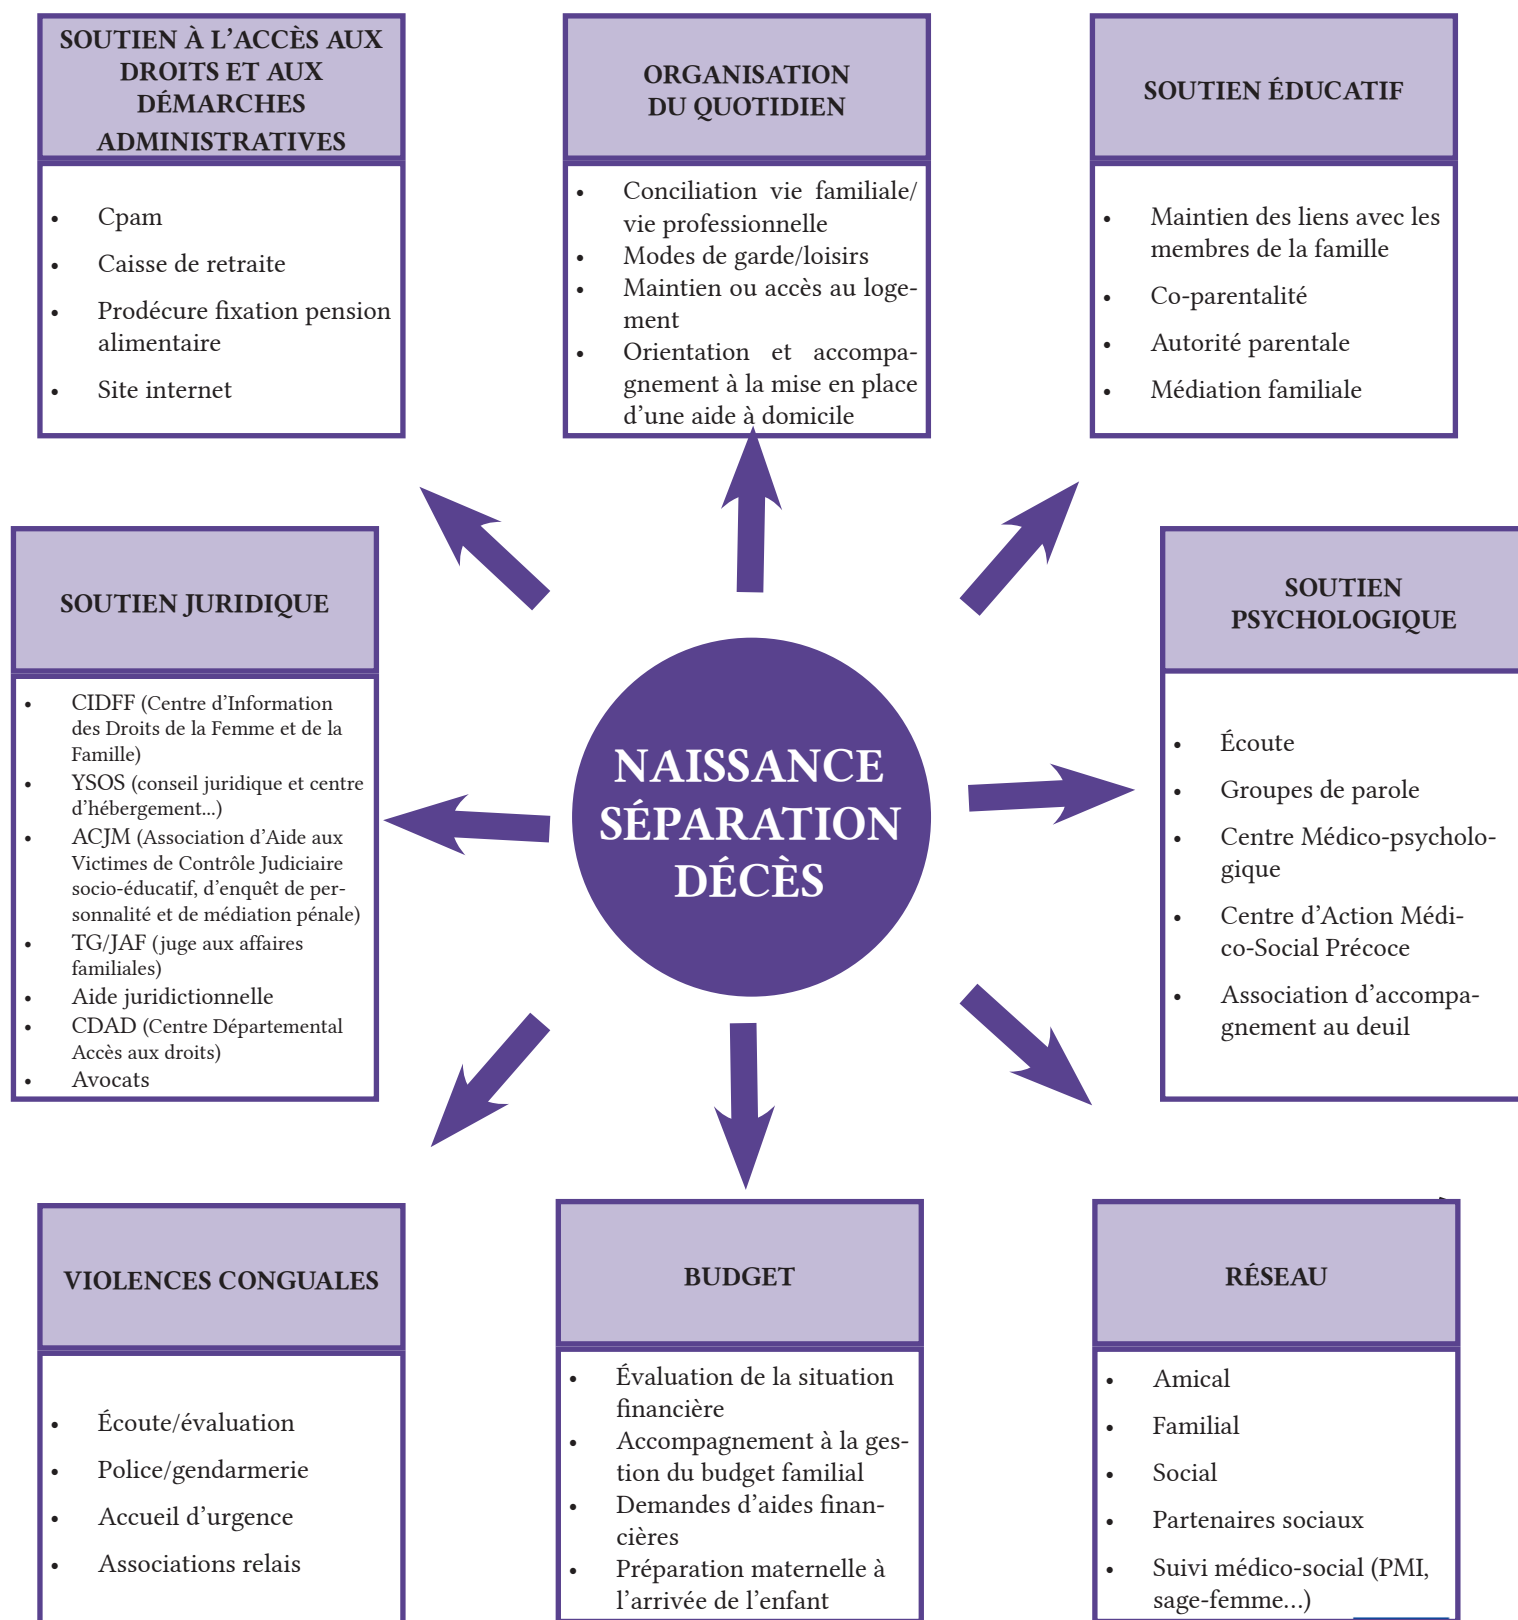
SOUTIEN À L'ACCÈS AUX DROITS ET AUX DÉMARCHES ADMINISTRATIVES

- Cpam
- Caisse de retraite
- Prodécure fixation pension alimentaire
- Site internet

ORGANISATION DU QUOTIDIEN

- Conciliation vie familiale/ vie professionnelle
- Modes de garde/loisirs
- Maintien ou accès au logement
- Orientation et accompagnement à la mise en place d'une aide à domicile

SOUTIEN ÉDUCATIF

- Maintien des liens avec les membres de la famille
- Co-parentalité
- Autorité parentale
- Médiation familiale

SOUTIEN JURIDIQUE

- CIDFF (Centre d'Information des Droits de la Femme et de la Famille)
- YSOS (conseil juridique et centre d'hébergement...)
- ACJM (Association d'Aide aux Victimes de Contrôle Judiciaire socio-éducatif, d'enquêt de personnalité et de médiation pénale)
- TG/JAF (juge aux affaires familiales)
- Aide juridictionnelle
- CDAD (Centre Départemental Accès aux droits)
- Avocats

NAISSANCE SÉPARATION DÉCÈS

SOUTIEN PSYCHOLOGIQUE

- Écoute
- Groupes de parole
- Centre Médico-psychologique
- Centre d'Action Médico-Social Précoce
- Association d'accompagnement au deuil

VIOLENCES CONGUALES

- Écoute/évaluation
- Police/gendarmerie
- Accueil d'urgence
- Associations relais

BUDGET

- Évaluation de la situation financière
- Accompagnement à la gestion du budget familial
- Demandes d'aides financières
- Préparation maternelle à l'arrivée de l'enfant

RÉSEAU

- Amical
- Familial
- Social
- Partenaires sociaux
- Suivi médico-social (PMI, sage-femme...)